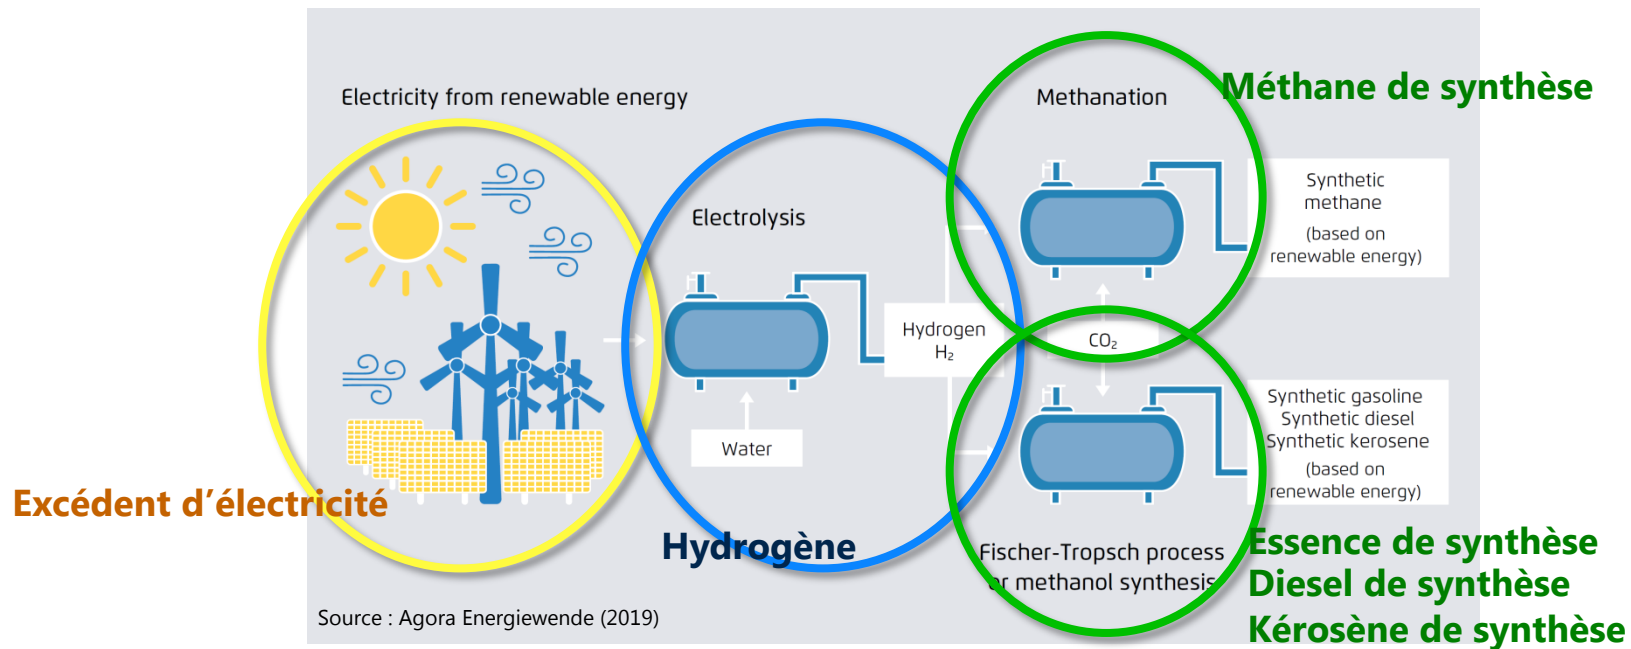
Electricity from renewable energy

Methanation

Méthane de synthèse

Electrolysis

Synthetic methane

(based on renewable energy)

Hydrogen $H_2$

$CO_2$

Water

Synthetic gasoline
Synthetic diesel
Synthetic kerosene

(based on renewable energy)

Excédent d'électricité

Hydrogène

Fischer-Tropsch process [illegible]r methanol synthesis

Essence de synthèse
Diesel de synthèse
Kérosène de synthèse

Source : Agora Energiewende (2019)